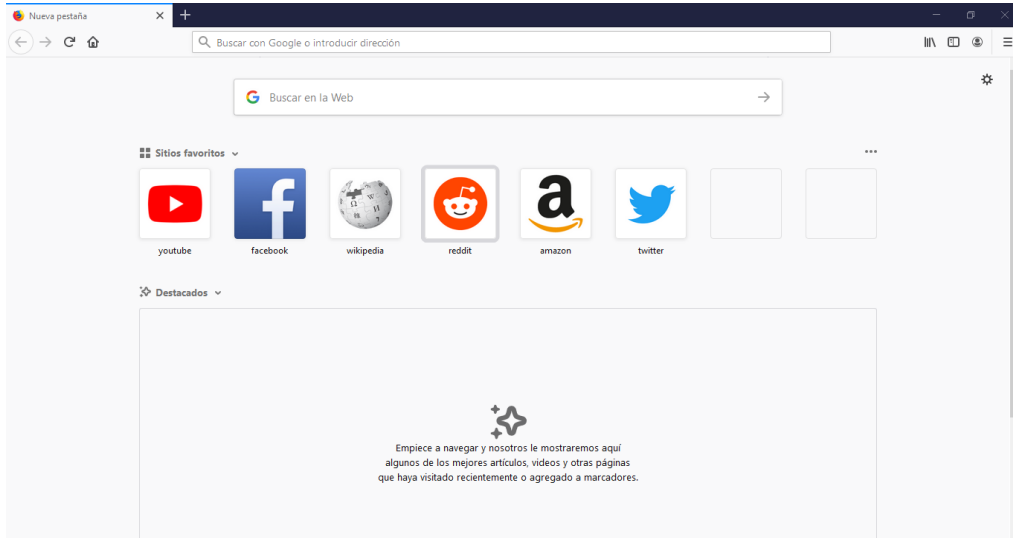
Nueva pestaña

Buscar con Google o introducir dirección

Buscar en la Web

Sitios favoritos

youtube

facebook

wikipedia

reddit

amazon

twitter

Destacados

Empiece a navegar y nosotros le mostraremos aquí algunos de los mejores artículos, videos y otras páginas que haya visitado recientemente o agregado a marcadores.